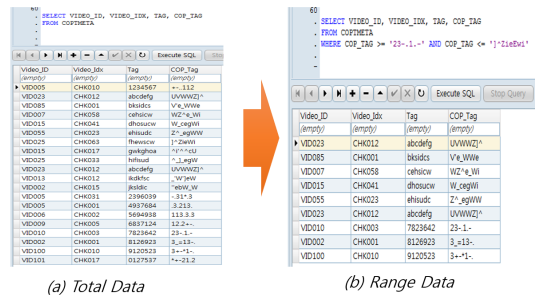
60
SELECT VIDEO_ID, VIDEO_IDX, TAG, COP_TAG
FROM COPTMETA

Execute SQL

| Video_ID | Video_Idx | Tag | COP_Tag |
|---|---|---|---|
| (empty) | (empty) | (empty) | (empty) |
| VID005 | CHK010 | 1234567 | +--.112 |
| VID023 | CHK012 | abcdefg | UVWWZ]^ |
| VID085 | CHK001 | bksidcs | V'e_WWe |
| VID007 | CHK058 | cehsicw | WZ^e_Wi |
| VID015 | CHK041 | dhosucw | W_cegWi |
| VID055 | CHK023 | ehisudc | Z^_egWW |
| VID025 | CHK063 | fhewscw | ]^ZieWi |
| VID005 | CHK017 | gwkghoa | ^i'^^cU |
| VID025 | CHK033 | hifsud | ^_legW |
| VID024 | CHK012 | abcdefg | UVWWZ]^ |
| VID013 | CHK014 | ikdkfsc | _W'jeW |
| VID002 | CHK015 | jksldic | 'ebW_W |
| VID055 | CHK031 | 2396039 | -.31*.3 |
| VID055 | CHK001 | 4937684 | .3.213. |
| VID006 | CHK002 | 5694938 | 113.3.3 |
| VID009 | CHK005 | 6837124 | 12.2+-. |
| VID010 | CHK003 | 7823642 | 23-.1.- |
| VID002 | CHK001 | 8126923 | 3_=13-. |
| VID055 | CHK010 | 9120523 | 3+-*1-. |
| VID101 | CHK017 | 0127537 | *+-.21.2 |

60
SELECT VIDEO_ID, VIDEO_IDX, TAG, COP_TAG
FROM COPTMETA
WHERE COP_TAG >= '23-.1.-' AND COP_TAG <= ']^ZieEwi'

Execute SQL
Stop Query

| Video_ID | Video_Idx | Tag | COP_Tag |
|---|---|---|---|
| (empty) | (empty) | (empty) | (empty) |
| VID023 | CHK012 | abcdefg | UVWWZ]^ |
| VID085 | CHK001 | bksidcs | V'e_WWe |
| VID007 | CHK058 | cehsicw | WZ^e_Wi |
| VID015 | CHK041 | dhosucw | W_cegWi |
| VID055 | CHK023 | ehisudc | Z^_egWW |
| VID024 | CHK012 | abcdefg | UVWWZ]^ |
| VID010 | CHK003 | 7823642 | 23-.1.- |
| VID002 | CHK001 | 8126923 | 3_=13-. |
| VID100 | CHK010 | 9120523 | 3+-*1-. |

(a) Total Data

(b) Range Data